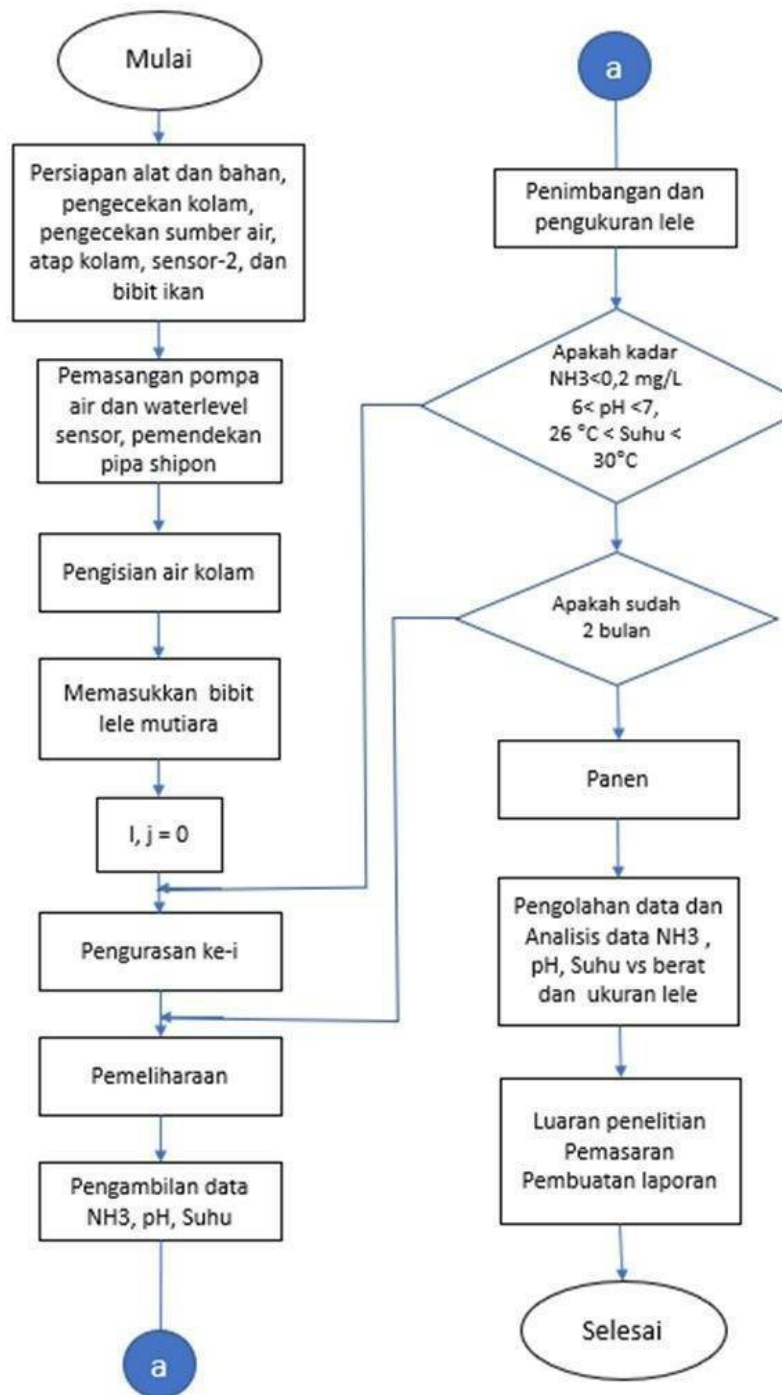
Mulai

Persiapan alat dan bahan, pengecekan kolam, pengecekan sumber air, atap kolam, sensor-2, dan bibit ikan

Pemasangan pompa air dan waterlevel sensor, pemendekan pipa shipon

Pengisian air kolam

Memasukkan bibit lele mutiara

I, j = 0

Pengurasan ke-i

Pemeliharaan

Pengambilan data NH3, pH, Suhu

a

a

Penimbangan dan pengukuran lele

Apakah kadar NH3<0,2 mg/L 6< pH <7, 26 °C < Suhu < 30°C

Apakah sudah 2 bulan

Panen

Pengolahan data dan Analisis data NH3 , pH, Suhu vs berat dan ukuran lele

Luaran penelitian Pemasaran Pembuatan laporan

Selesai